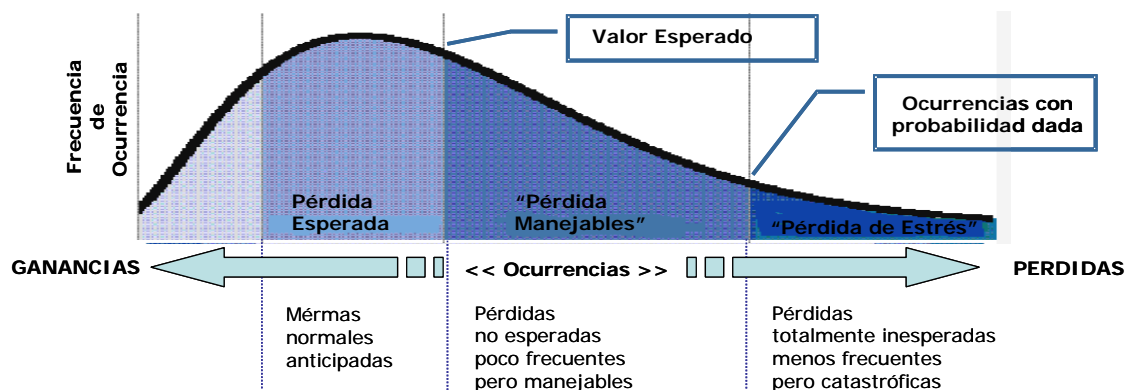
Frecuencia de Ocurrencia

Valor Esperado

Ocurrencias con probabilidad dada

Pérdida Esperada

“Pérdida Manejables”

“Pérdida de Estrés”

GANANCIAS

<< Ocurrencias >>

PERDIDAS

Mérmas normales anticipadas

Pérdidas no esperadas poco frecuentes pero manejables

Pérdidas totalmente inesperadas menos frecuentes pero catastróficas